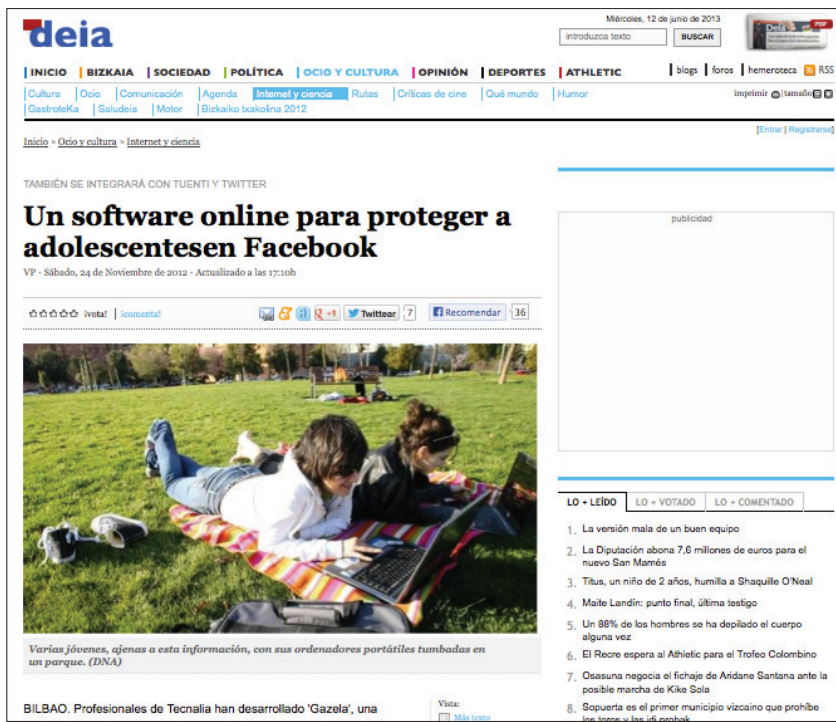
deia

Miércoles, 12 de junio de 2013

introduzca texto BUSCAR

Deia PDF

INICIO | BIZKAIA | SOCIEDAD | POLÍTICA | OCIO Y CULTURA | OPINIÓN | DEPORTES | ATHLETIC

blogs | foros | hemeroteca | RSS

Cultura | Ocio | Comunicación | Agenda | Internet y ciencia | Rutas | Críticas de cine | Qué mundo | Humor

GastroteKa | Saludeia | Motor | Bizkaiko txakolina 2012

imprimir | tamaño

Inicio > Ocio y cultura > Internet y ciencia

[Entrar | Registrarse]

TAMBIÉN SE INTEGRARÁ CON TUENTI Y TWITTER

Un software online para proteger a adolescentesen Facebook

VP - Sábado, 24 de Noviembre de 2012 - Actualizado a las 17:10h

¡vota! | ¡comenta!

+1 Twittear 7 Recomendar 36

publicidad

Varias jóvenes, ajenas a esta información, con sus ordenadores portátiles tumbadas en un parque. (DNA)

LO + LEÍDO | LO + VOTADO | LO + COMENTADO

1. La versión mala de un buen equipo
2. La Diputación abona 7,6 millones de euros para el nuevo San Mamés
3. Titus, un niño de 2 años, humilla a Shaquille O'Neal
4. Maite Landin: punto final, última testigo
5. Un 88% de los hombres se ha depilado el cuerpo alguna vez
6. El Recre espera al Athletic para el Trofeo Colombino
7. Osasuna negocia el fichaje de Aridane Santana ante la posible marcha de Kike Sola
8. Sopuerta es el primer municipio vizcaíno que prohíbe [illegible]

BILBAO. Profesionales de Tecnalia han desarrollado 'Gazela', una

Vista:
Más texto